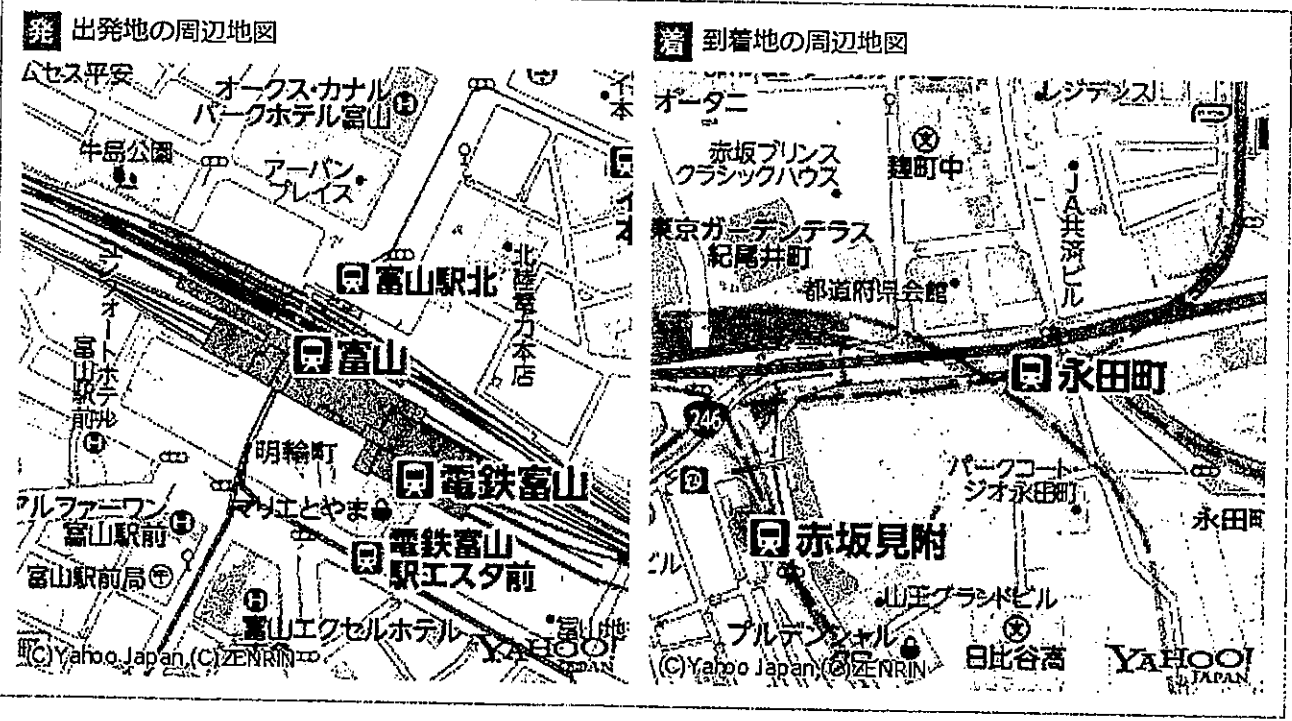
発 出発地の周辺地図

ムセス平安
オークス・カナル パークホテル富山
牛島公園
アーバン プレイス
富山駅北
北陸銀行富山本店
ジオ
富山
富山駅前ホテル
富山駅前北
明輪町
電鉄富山
アルファーワン富山駅前
マリエとやま
電鉄富山駅エスタ前
富山駅前局
富山エクセルホテル
富山地
(C)Yahoo Japan (C)ZENRIN
YAHOO! JAPAN

着 到着地の周辺地図

オータニ
レジデンス
赤坂プリンス クラシックハウス
麹町中
JA共済ビル
東京ガーデンテラス紀尾井町
都道府県会館
永田町
246
パークコート ジオ永田町
永田町
赤坂見附
ビル
山王グランドビル
プルデンシャル
日比谷高
(C)Yahoo Japan (C)ZENRIN
YAHOO! JAPAN